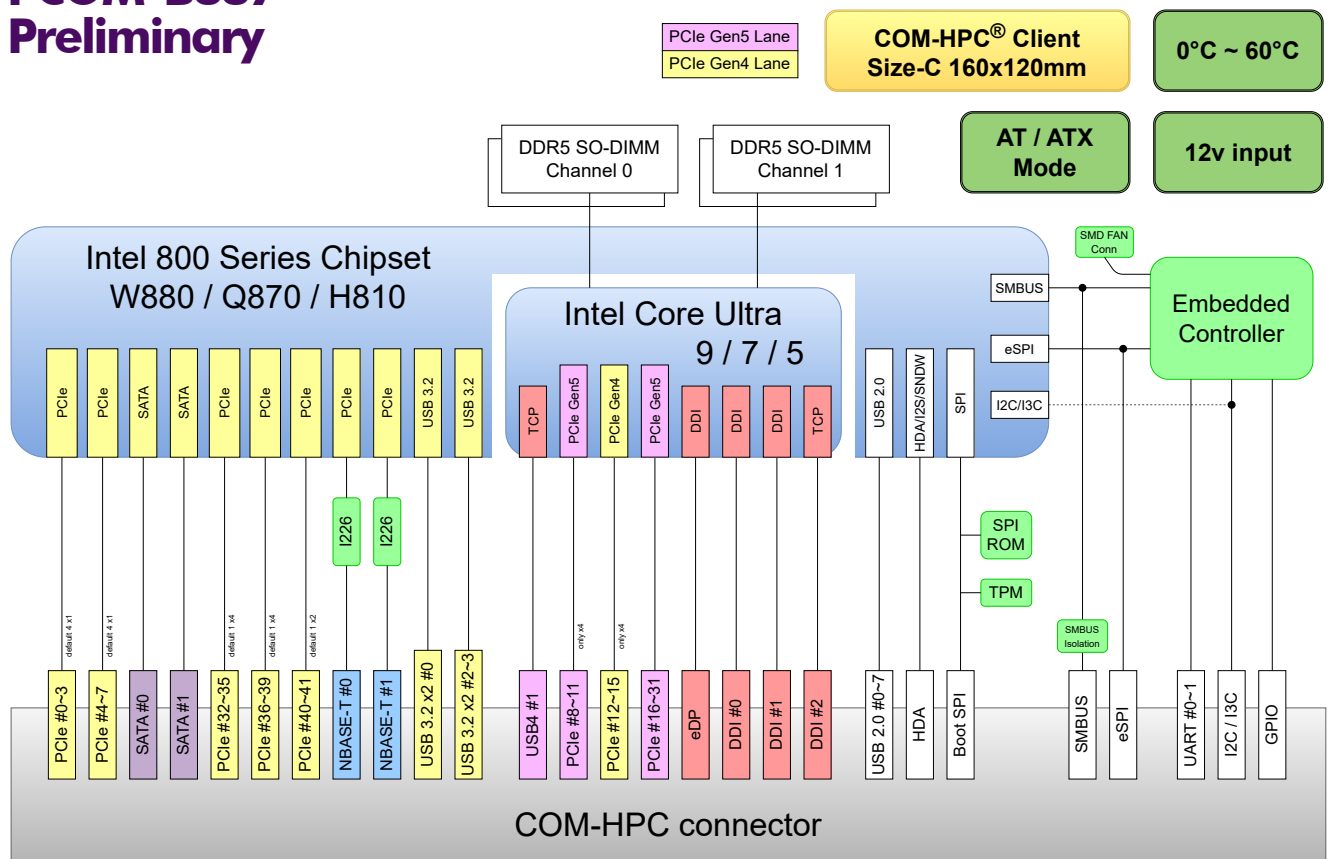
Preliminary

PCIe Gen5 Lane
PCIe Gen4 Lane

COM-HPC® Client Size-C 160x120mm

0°C ~ 60°C

AT / ATX Mode

12v input

DDR5 SO-DIMM Channel 0

DDR5 SO-DIMM Channel 1

Intel 800 Series Chipset
W880 / Q870 / H810

Intel Core Ultra
9 / 7 / 5

SMD FAN Conn

SMBUS

Embedded Controller

eSPI

I2C/I3C

PCIe
PCIe
SATA
SATA
PCIe
PCIe
PCIe
PCIe
PCIe
USB 3.2
USB 3.2

TCP
PCIe Gen5
PCIe Gen4
PCIe Gen5
DDI
DDI
DDI
TCP

USB 2.0
HDA/I2S/SNDW
SPI

I226
I226

SPI ROM

TPM

default 4 x1
default 4 x1
default 1 x4
default 1 x4
default 1 x2
only x4
only x4

SMBUS Isolation

PCIe #0~3
PCIe #4~7
SATA #0
SATA #1
PCIe #32~35
PCIe #36~39
PCIe #40~41
NBASE-T #0
NBASE-T #1
USB 3.2 x2 #0
USB 3.2 x2 #2~3
USB4 #1
PCIe #8~11
PCIe #12~15
PCIe #16~31
eDP
DDI #0
DDI #1
DDI #2
USB 2.0 #0~7
HDA
Boot SPI
SMBUS
eSPI
UART #0~1
I2C / I3C
GPIO

COM-HPC connector